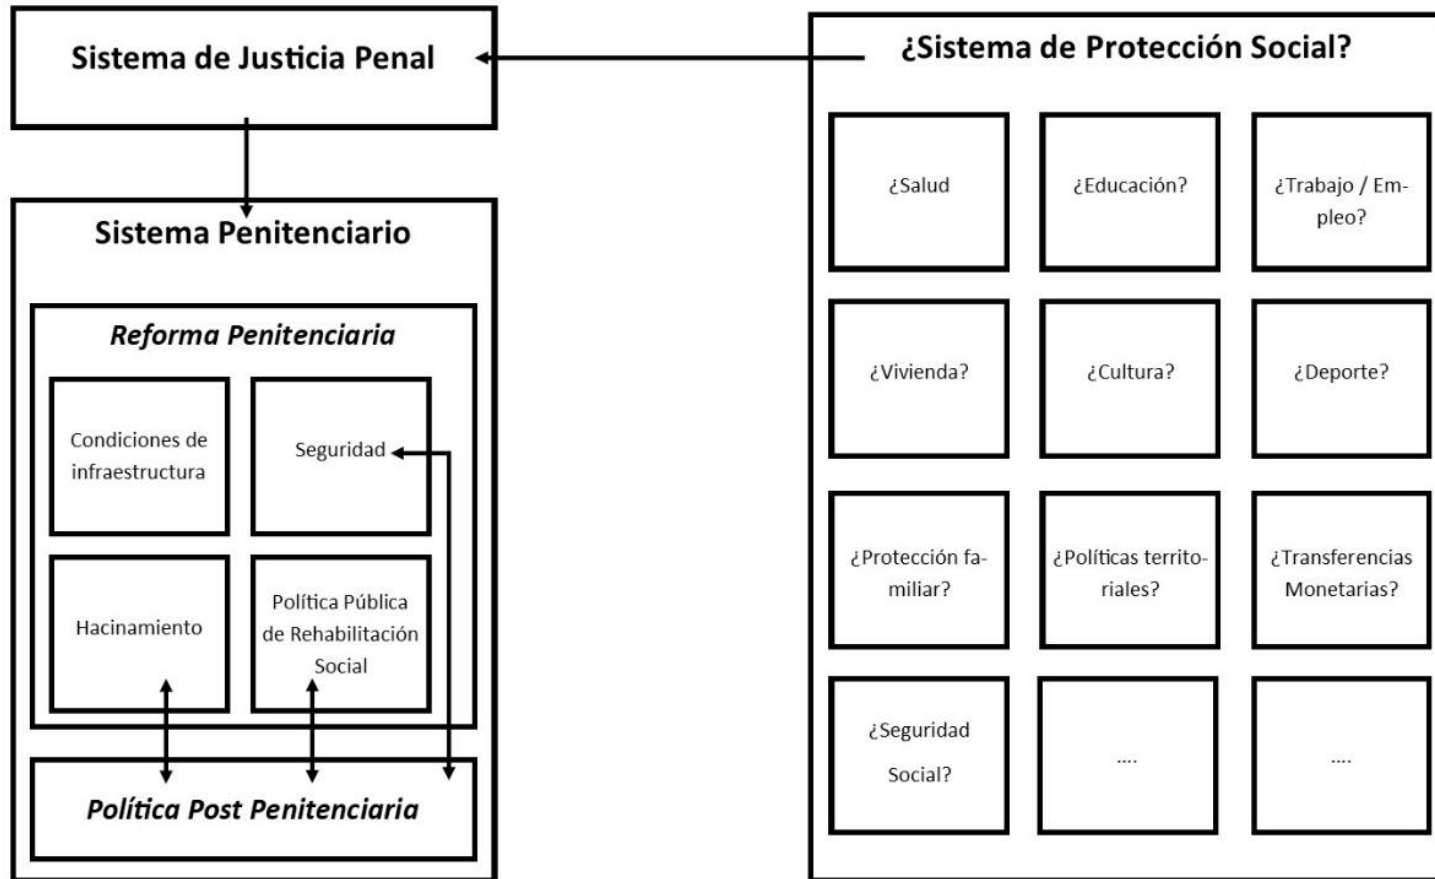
Sistema de Justicia Penal

Sistema Penitenciario

Reforma Penitenciaria

Condiciones de infraestructura

Seguridad

Hacinamiento

Política Pública de Rehabilitación Social

Política Post Penitenciaria

¿Sistema de Protección Social?

¿Salud

¿Educación?

¿Trabajo / Empleo?

¿Vivienda?

¿Cultura?

¿Deporte?

¿Protección familiar?

¿Políticas territoriales?

¿Transferencias Monetarias?

¿Seguridad Social?

....

....